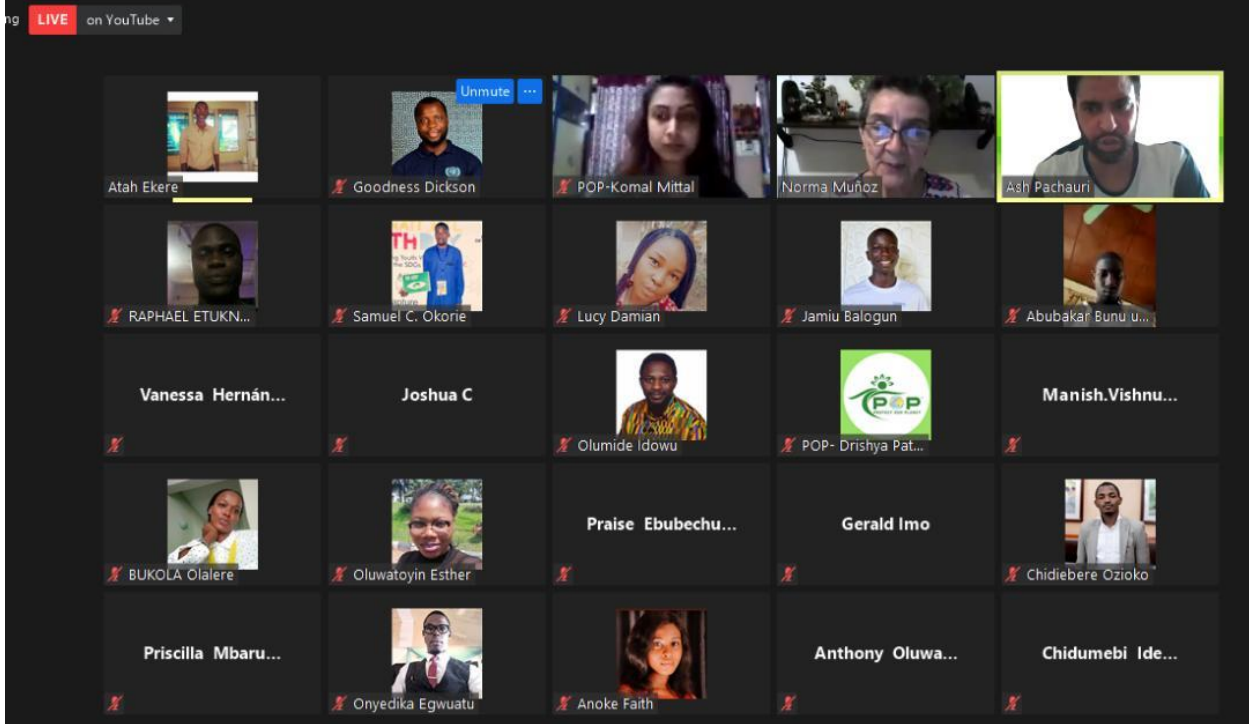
ng LIVE on YouTube ▾

Unmute ···

Atah Ekere

Goodness Dickson

POP-Komal Mittal

Norma Muñoz

Ash Pachauri

RAPHAEL ETUKN...

Samuel C. Okorie

Lucy Damian

Jamiu Balogun

Abubakar Bunu u...

Vanessa Hernán...

Joshua C

Olumide Idowu

POP

POP- Drishya Pat...

Manish.Vishnu...

BUKOLA Olalere

Oluwatoyin Esther

Praise Ebubechu...

Gerald Imo

Chidiebere Ozioko

Priscilla Mbaru...

Onyedika Egwuatu

Anoke Faith

Anthony Oluwa...

Chidumebi Ide...